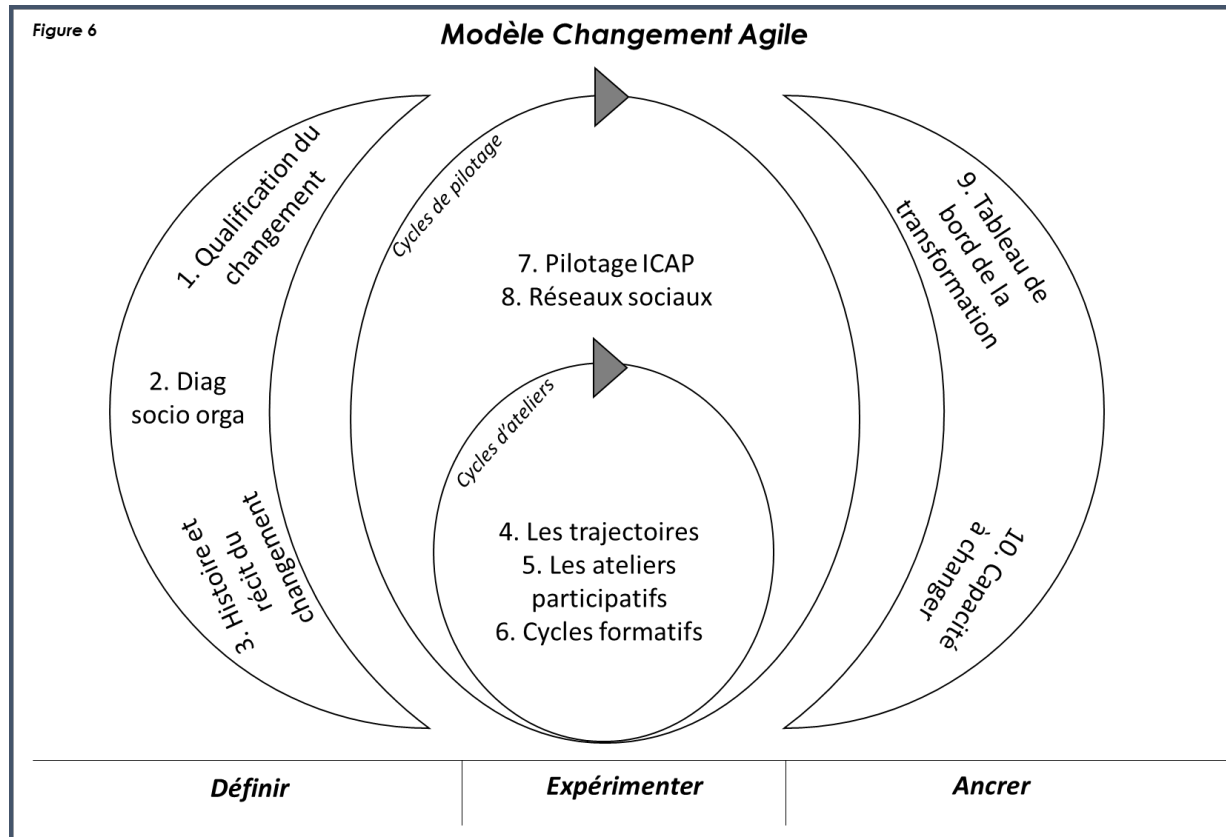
Figure 6

Modèle Changement Agile

1. Qualification du changement

2. Diag socio orga

3. Histoire et récit du changement

Cycles de pilotage

7. Pilotage ICAP
8. Réseaux sociaux

Cycles d'ateliers

4. Les trajectoires
5. Les ateliers participatifs
6. Cycles formatifs

9. Tableau de bord de la transformation

10. Capacité à changer

| Définir | Expérimenter | Ancrer |
|---|---|---|